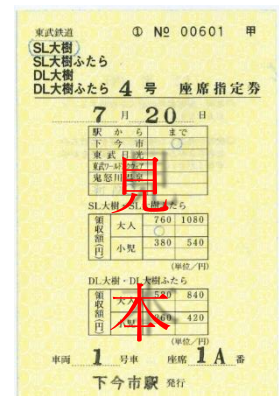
東武鉄道　① № 00601 甲

SL大樹
SL大樹ふたら
DL大樹
DL大樹ふたら 4号 座席指定券

7月20日

駅から　まで
下今市
東武日光
鬼怒川温泉
鬼怒川温泉

見本

SL大樹・SL大樹ふたら

| 領収額（円） | 大人 | 760 | 1080 |
|---|---|---|---|
| | 小児 | 380 | 540 |

（単位／円）

DL大樹・DL大樹ふたら

| 領収額（円） | 大人 | 520 | 840 |
|---|---|---|---|
| | 小児 | 260 | 420 |

（単位／円）

車両 1 号車　座席 1A 番

下今市駅 発行